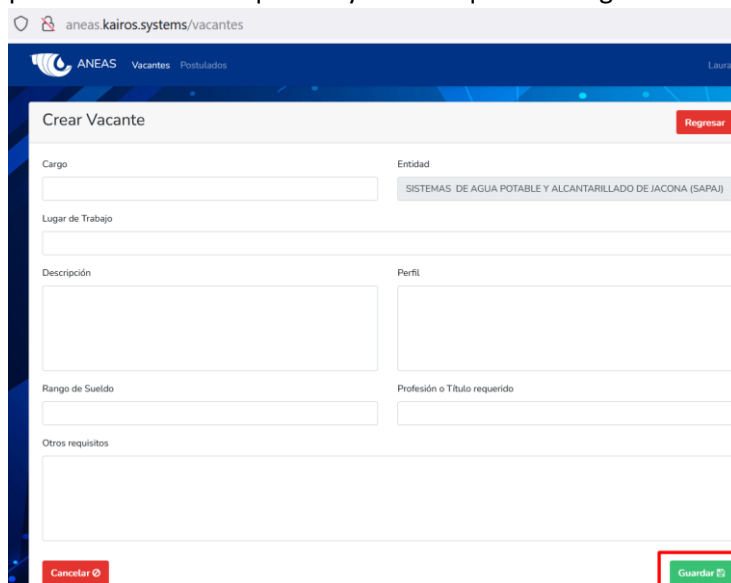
aneas.kairos.systems/vacantes

ANEAS Vacantes Postulados

Laura

Crear Vacante

Regresar

Cargo

Entidad

SISTEMAS DE AGUA POTABLE Y ALCANTARILLADO DE JACONA (SAPAJ)

Lugar de Trabajo

Descripción

Perfil

Rango de Sueldo

Profesión o Título requerido

Otros requisitos

Cancelar

Guardar